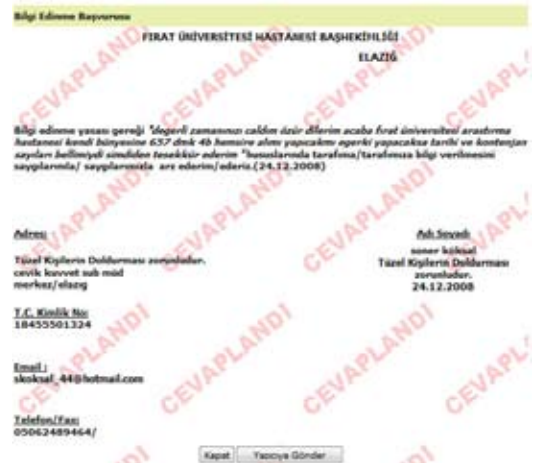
Bilgi Edinme Başvurusu

FIRAT ÜNİVERSİTESİ HASTANESİ BAŞHEKİMLİĞİ

ELAZIĞ

CEVAPLANDI CEVAPLANDI CEVAPLANDI CEVAPL

Bilgi edinme yasası gereği "değerli zamanınızı çaldım özür dilerim acaba fırat üniversitesi araştırma hastanesi kendi bünyesine 657 dmk 4b hemsire alımı yapacakmı egerki yapacaksa tarihi ve kontenjan sayıları bellimiydi simdiden tesekkür ederim "hususlarında tarafıma/tarafımıza bilgi verilmesini saygılarımla/ saygılarımızla arz ederim/ederiz.(24.12.2008)

Adres:
Tüzel Kişilerin Doldurması zorunludur.
cevik kuvvet sub mud
merkez/elazıg

Adı Soyadı:
soner koksal
Tüzel Kişilerin Doldurması zorunludur.
24.12.2008

T.C. Kimlik No:
18455501324

Email :
skoksal_44@hotmail.com

Telefon/Fax:
05062489464/

CEVAPLANDI CEVAPLANDI CEVAPLANDI CEVAPLANDI CEVAPLANDI CEVAPLANDI CEVAPLANDI CEVAPL

Kapat Yazıcıya Gönder